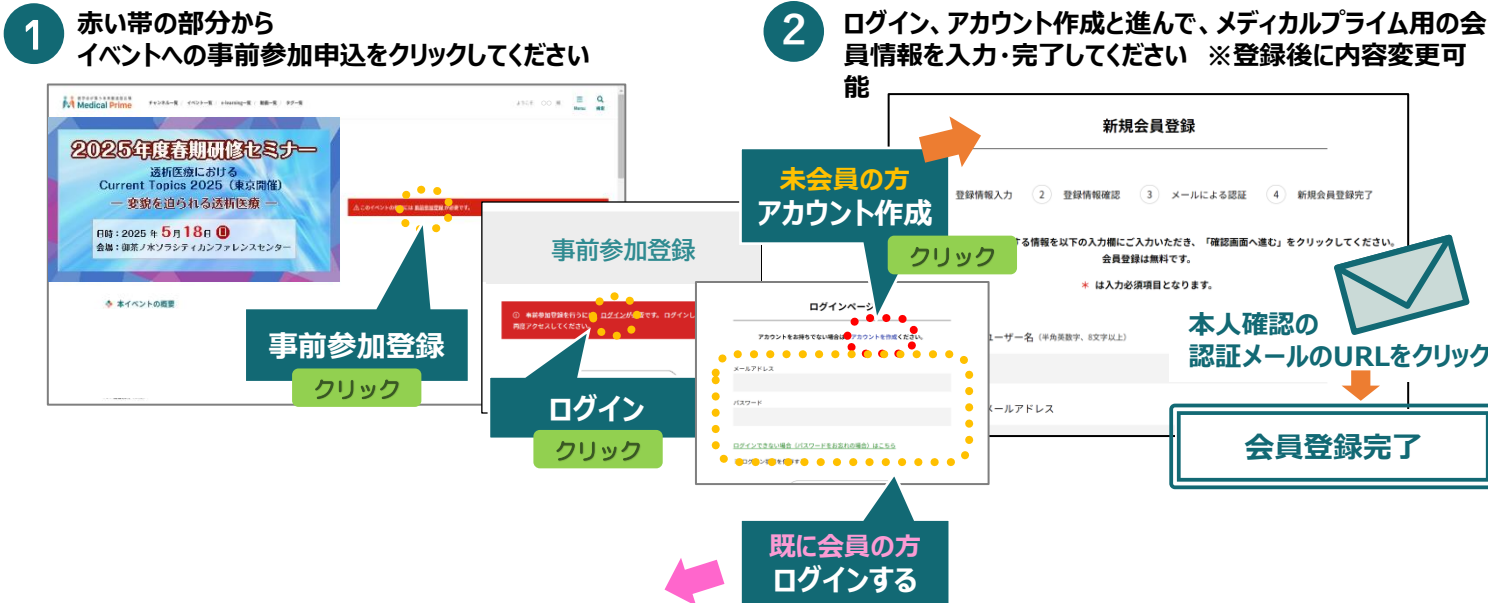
1
赤い帯の部分から
イベントへの事前参加申込をクリックしてください

2
ログイン、アカウント作成と進んで、メディカルプライム用の会員情報を入力・完了してください ※登録後に内容変更可能

Medical Prime
チャンネル一覧 イベント一覧 e-learning一覧 動画一覧 タグ一覧
Menu 検索

2025年度春期研修セミナー
透析医療における
Current Topics 2025（東京開催）
— 変貌を迫られる透析医療 —
日時：2025年5月18日（日）
会場：御茶ノ水ソラシティカンファレンスセンター

本イベントの概要

このイベントの参加には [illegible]

事前参加登録
クリック

事前参加登録

事前参加登録を行うには ログイン が必要です。ログインし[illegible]
再度アクセスしてください。

ログイン
クリック

未会員の方
アカウント作成
クリック

ログインページ
アカウントをお持ちでない場合は アカウントを作成 ください。
メールアドレス
パスワード
ログインできない場合（パスワードをお忘れの場合）はこちら
ログイン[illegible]

既に会員の方
ログインする

新規会員登録
登録情報入力 2 登録情報確認 3 メールによる認証 4 新規会員登録完了
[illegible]する情報を以下の入力欄にご入力いただき、「確認画面へ進む」をクリックしてください。
会員登録は無料です。
＊ は入力必須項目となります。
ユーザー名（半角英数字、8文字以上）
メールアドレス

本人確認の
認証メールのURLをクリック

会員登録完了